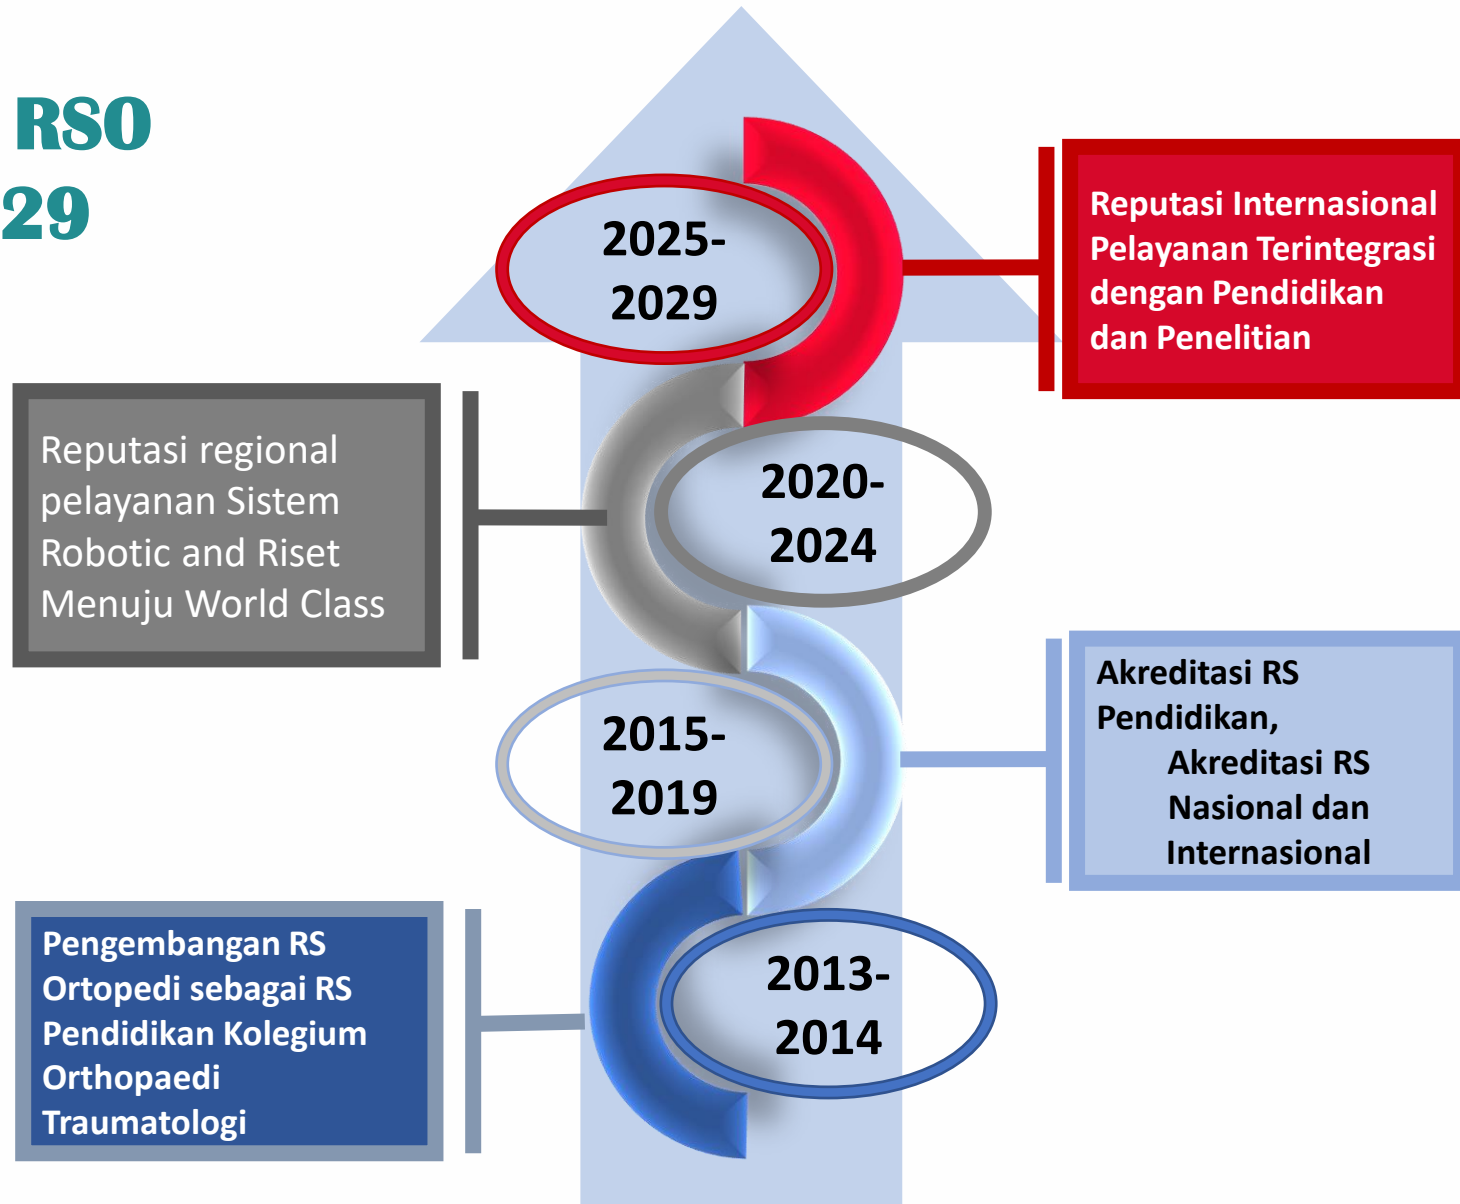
RSO
29

2025-
2029

Reputasi Internasional Pelayanan Terintegrasi dengan Pendidikan dan Penelitian

Reputasi regional pelayanan Sistem Robotic and Riset Menuju World Class

2020-
2024

2015-
2019

Akreditasi RS Pendidikan, Akreditasi RS Nasional dan Internasional

Pengembangan RS Ortopedi sebagai RS Pendidikan Kolegium Orthopaedi Traumatologi

2013-
2014